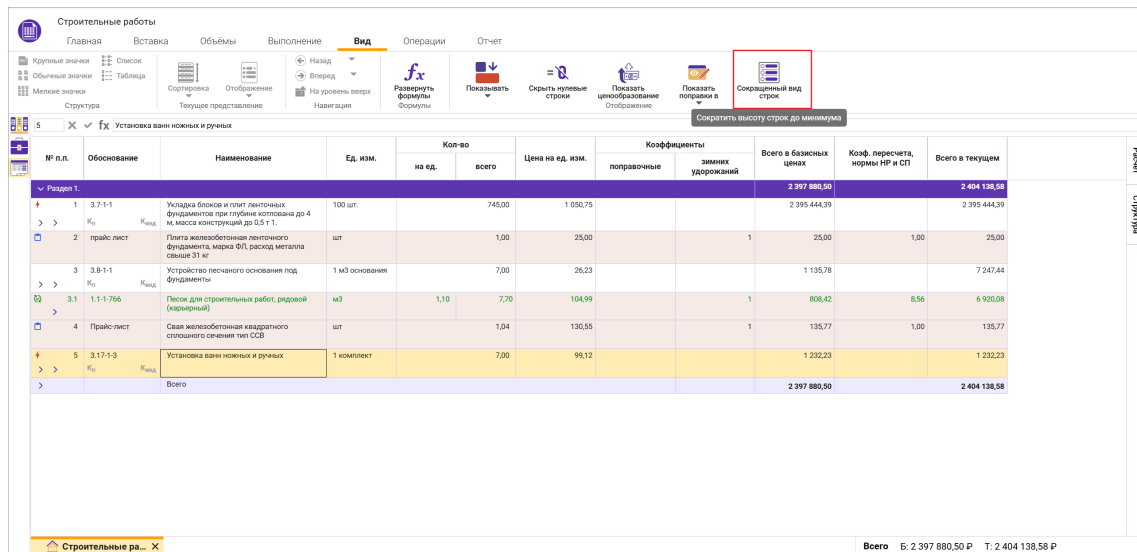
Строительные работы

Главная Вставка Объёмы Выполнение Вид Операции Отчет

Крупные значки Список
Обычные значки Таблица
Мелкие значки
Структура

Сортировка Отображение
Текущее представление

Назад
Вперед
На уровень вверх
Навигация

Развернуть формулы
Формулы

Показывать
Скрыть нулевые строки
Показать ценообразование
Показать поправки в
Отображение

Сокращенный вид строк

Сократить высоту строк до минимума

5 fx Установка ванн ножных и ручных

| № п.п. | Обоснование | Наименование | Ед. изм. | Кол-во на ед. | Кол-во всего | Цена на ед. изм. | Коэффициенты поправочные | Коэффициенты зимних удорожаний | Всего в базисных ценах | Коэф. пересчета, нормы НР и СП | Всего в текущем |
|---|---|---|---|---|---|---|---|---|---|---|---|
| Раздел 1. | | | | | | | | | 2 397 880,50 | | 2 404 138,58 |
| 1 | 3.7-1-1 Кп Кинд | Укладка блоков и плит ленточных фундаментов при глубине котлована до 4 м, масса конструкций до 0,5 т 1. | 100 шт. | | 745,00 | 1 050,75 | | | 2 395 444,39 | | 2 395 444,39 |
| 2 | прайс лист | Плита железобетонная ленточного фундамента, марка ФЛ, расход металла свыше 31 кг | шт | | 1,00 | 25,00 | | 1 | 25,00 | 1,00 | 25,00 |
| 3 | 3.8-1-1 Кп Кинд | Устройство песчаного основания под фундаменты | 1 м3 основания | | 7,00 | 26,23 | | | 1 135,78 | | 7 247,44 |
| 3.1 | 1.1-1-766 | Песок для строительных работ, рядовой (карьерный) | м3 | 1,10 | 7,70 | 104,99 | | 1 | 808,42 | 8,56 | 6 920,08 |
| 4 | Прайс-лист | Свая железобетонная квадратного сплошного сечения тип ССВ | шт | | 1,04 | 130,55 | | 1 | 135,77 | 1,00 | 135,77 |
| 5 | 3.17-1-3 Кп Кинд | Установка ванн ножных и ручных | 1 комплект | | 7,00 | 99,12 | | | 1 232,23 | | 1 232,23 |
| | | Всего | | | | | | | 2 397 880,50 | | 2 404 138,58 |

Расчет
Структура

Строительные ра...

Всего Б: 2 397 880,50 ₽ Т: 2 404 138,58 ₽